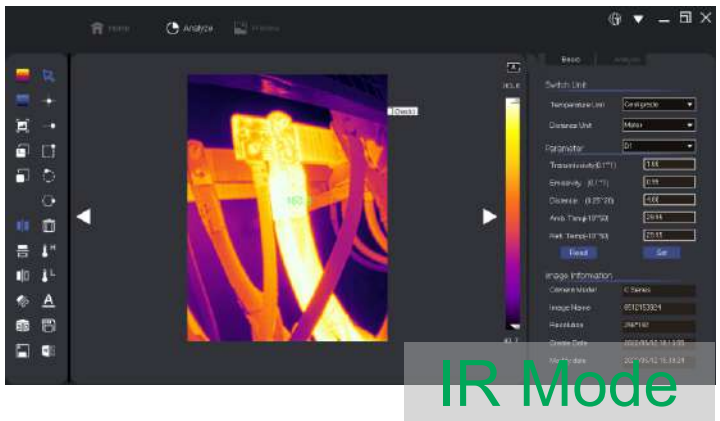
Home
Analyze
Preview

Basic
Analysis

Switch Unit
Temperature Unit
Centigrade
Distance Unit
Meter

Parameter
D1
Transmissivity(0.1~1)
1.00
Emissivity (0.1~1)
0.95
Distance (0.25~20)
4.00
Amb. Temp(-10~50)
26.14
Refl. Temp(-10~50)
25.15
Reset
Set

Image Information
Camera Model
C Series
Image Name
0512153924
Resolution
256*192
Create Date
2022/05/12 15:39:24
Modify Date
2022/05/12 15:39:24

IR Mode